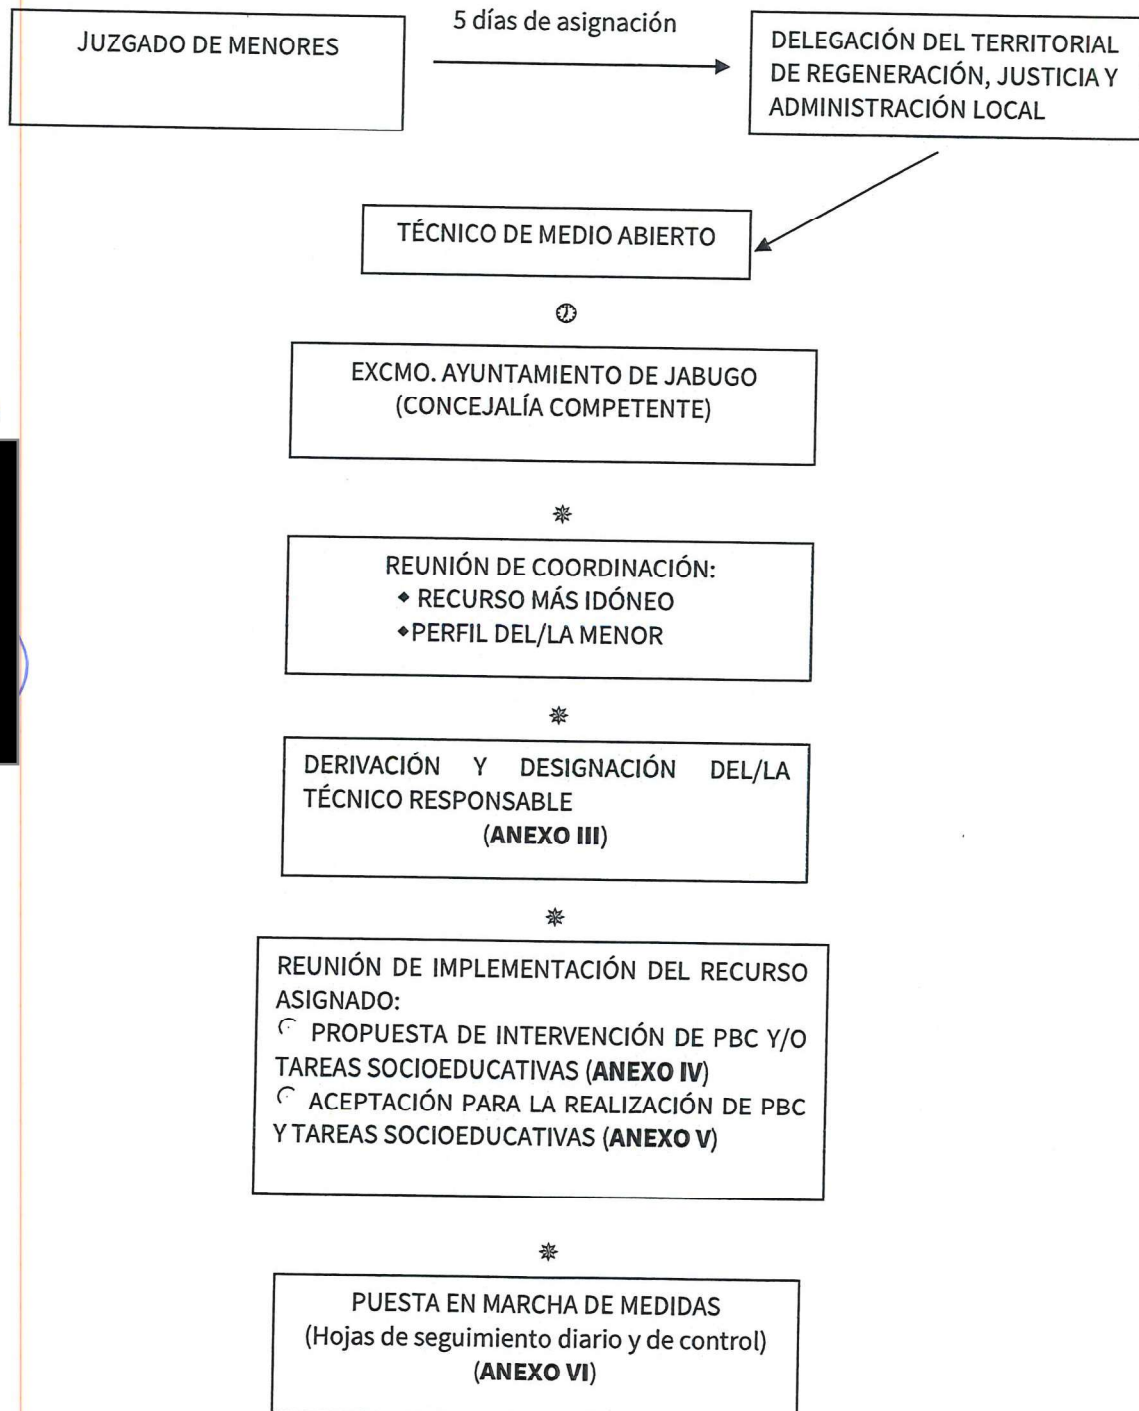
JUZGADO DE MENORES

5 días de asignación

DELEGACIÓN DEL TERRITORIAL DE REGENERACIÓN, JUSTICIA Y ADMINISTRACIÓN LOCAL

TÉCNICO DE MEDIO ABIERTO

EXCMO. AYUNTAMIENTO DE JABUGO (CONCEJALÍA COMPETENTE)

REUNIÓN DE COORDINACIÓN:
• RECURSO MÁS IDÓNEO
• PERFIL DEL/LA MENOR

DERIVACIÓN Y DESIGNACIÓN DEL/LA TÉCNICO RESPONSABLE
(**ANEXO III**)

REUNIÓN DE IMPLEMENTACIÓN DEL RECURSO ASIGNADO:
PROPUESTA DE INTERVENCIÓN DE PBC Y/O TAREAS SOCIOEDUCATIVAS (**ANEXO IV**)
ACEPTACIÓN PARA LA REALIZACIÓN DE PBC Y TAREAS SOCIOEDUCATIVAS (**ANEXO V**)

PUESTA EN MARCHA DE MEDIDAS
(Hojas de seguimiento diario y de control)
(**ANEXO VI**)